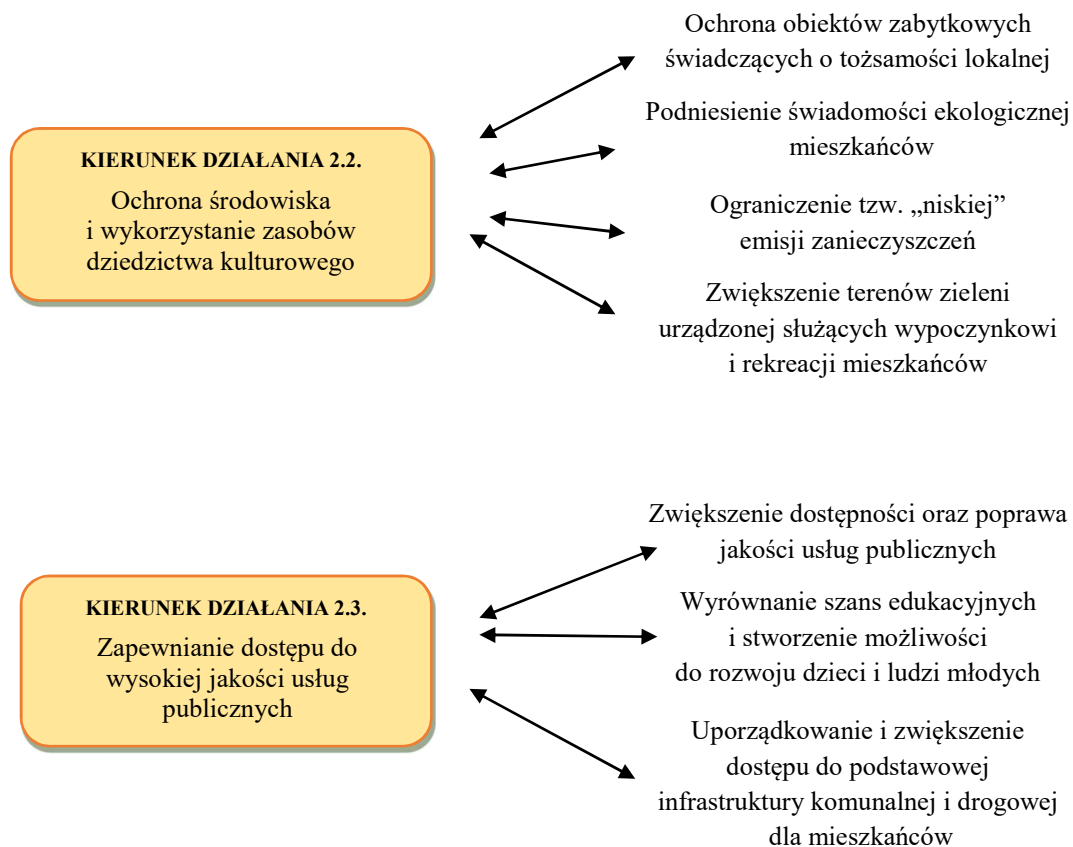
KIERUNEK DZIAŁANIA 2.2.
Ochrona środowiska i wykorzystanie zasobów dziedzictwa kulturowego

Ochrona obiektów zabytkowych świadczących o tożsamości lokalnej

Podniesienie świadomości ekologicznej mieszkańców

Ograniczenie tzw. „niskiej" emisji zanieczyszczeń

Zwiększenie terenów zieleni urządzonej służących wypoczynkowi i rekreacji mieszkańców

KIERUNEK DZIAŁANIA 2.3.
Zapewnianie dostępu do wysokiej jakości usług publicznych

Zwiększenie dostępności oraz poprawa jakości usług publicznych

Wyrównanie szans edukacyjnych i stworzenie możliwości do rozwoju dzieci i ludzi młodych

Uporządkowanie i zwiększenie dostępu do podstawowej infrastruktury komunalnej i drogowej dla mieszkańców